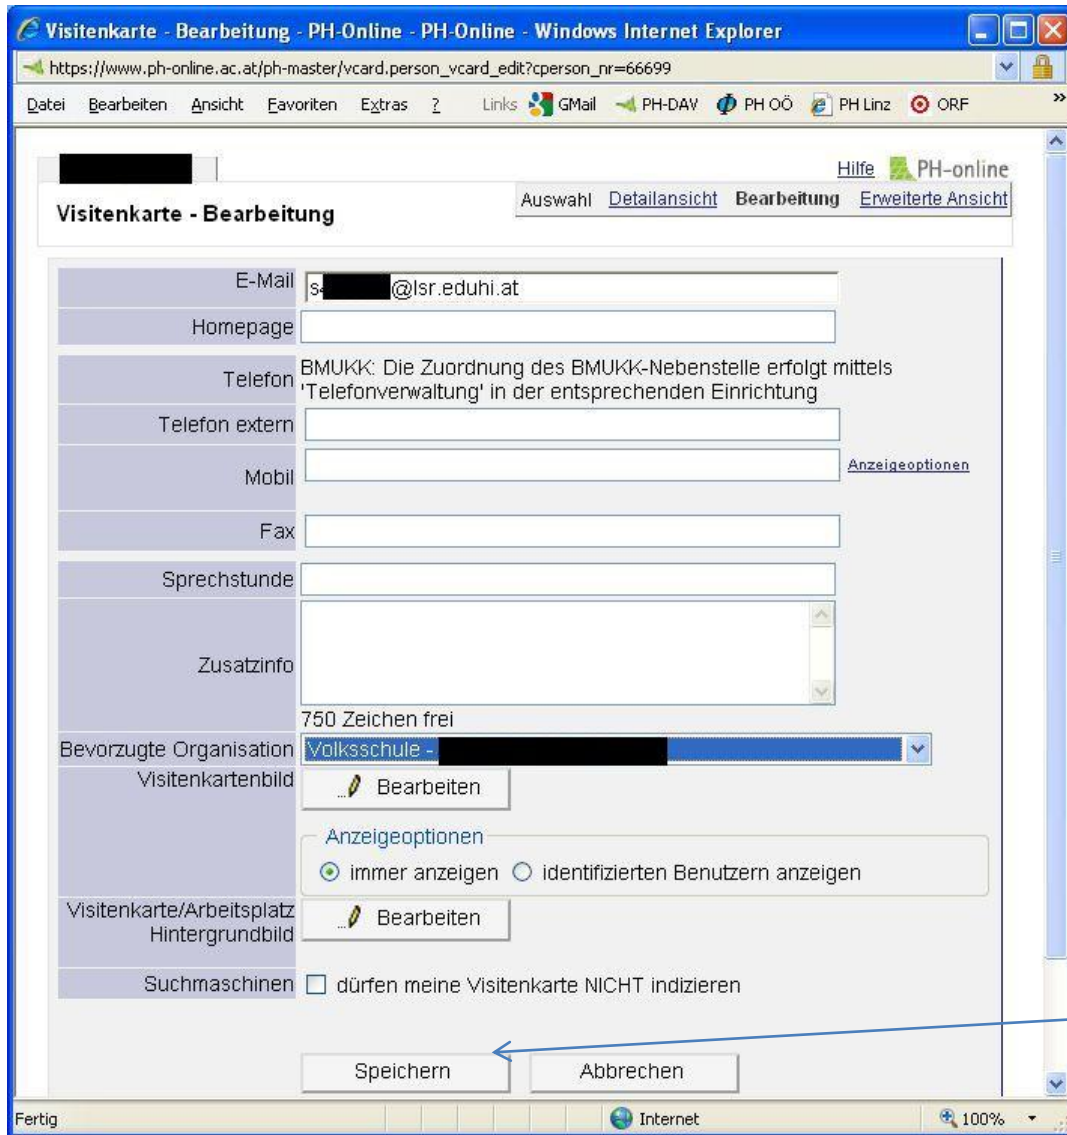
Visitenkarte - Bearbeitung - PH-Online - PH-Online - Windows Internet Explorer

https://www.ph-online.ac.at/ph-master/vcard.person_vcard_edit?cperson_nr=66699

Datei Bearbeiten Ansicht Favoriten Extras ? Links GMail PH-DAV PH OÖ PH Linz ORF

Hilfe PH-online

Visitenkarte - Bearbeitung

Auswahl Detailansicht Bearbeitung Erweiterte Ansicht

E-Mail s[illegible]@lsr.eduhi.at

Homepage

Telefon BMUKK: Die Zuordnung des BMUKK-Nebenstelle erfolgt mittels 'Telefonverwaltung' in der entsprechenden Einrichtung

Telefon extern

Mobil Anzeigeoptionen

Fax

Sprechstunde

Zusatzinfo

750 Zeichen frei

Bevorzugte Organisation Volksschule - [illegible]

Visitenkartenbild Bearbeiten

Anzeigeoptionen

immer anzeigen identifizierten Benutzern anzeigen

Visitenkarte/Arbeitsplatz Hintergrundbild Bearbeiten

Suchmaschinen dürfen meine Visitenkarte NICHT indizieren

Speichern Abbrechen

Fertig Internet 100%